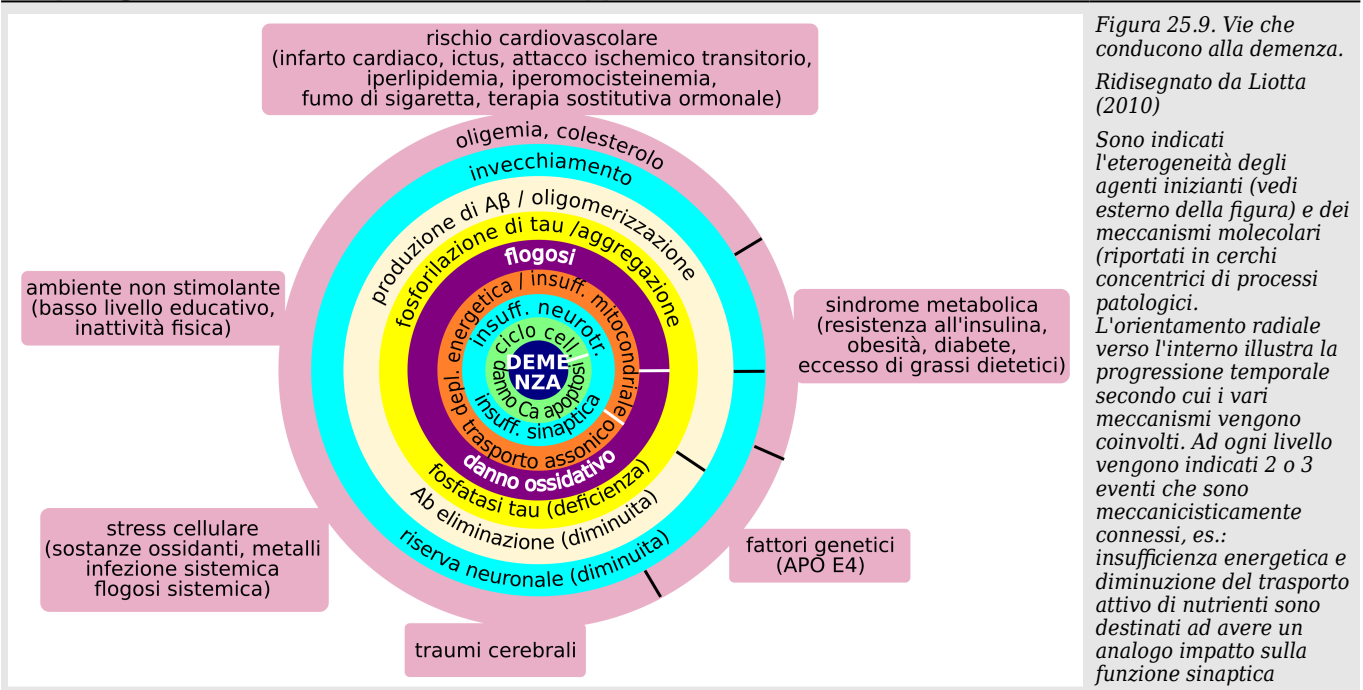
rischio cardiovascolare
(infarto cardiaco, ictus, attacco ischemico transitorio, iperlipidemia, iperomocisteinemia, fumo di sigaretta, terapia sostitutiva ormonale)

oligemia, colesterolo

invecchiamento

produzione di Aβ / oligomerizzazione

fosforilazione di tau /aggregazione

flogosi

depl. energetica / insuff. mitocondriale

insuff. neurotr.

ciclo cell.

DEMENZA

danno Ca apoptosi

insuff. sinaptica

trasporto assonico

danno ossidativo

fosfatasi tau (deficienza)

Ab eliminazione (diminuita)

riserva neuronale (diminuita)

ambiente non stimolante
(basso livello educativo, inattività fisica)

sindrome metabolica
(resistenza all'insulina, obesità, diabete, eccesso di grassi dietetici)

stress cellulare
(sostanze ossidanti, metalli infezione sistemica flogosi sistemica)

fattori genetici
(APO E4)

traumi cerebrali

Figura 25.9. Vie che conducono alla demenza.

Ridisegnato da Liotta (2010)

Sono indicati l'eterogeneità degli agenti inizianti (vedi esterno della figura) e dei meccanismi molecolari (riportati in cerchi concentrici di processi patologici.
L'orientamento radiale verso l'interno illustra la progressione temporale secondo cui i vari meccanismi vengono coinvolti. Ad ogni livello vengono indicati 2 o 3 eventi che sono meccanicisticamente connessi, es.: insufficienza energetica e diminuzione del trasporto attivo di nutrienti sono destinati ad avere un analogo impatto sulla funzione sinaptica